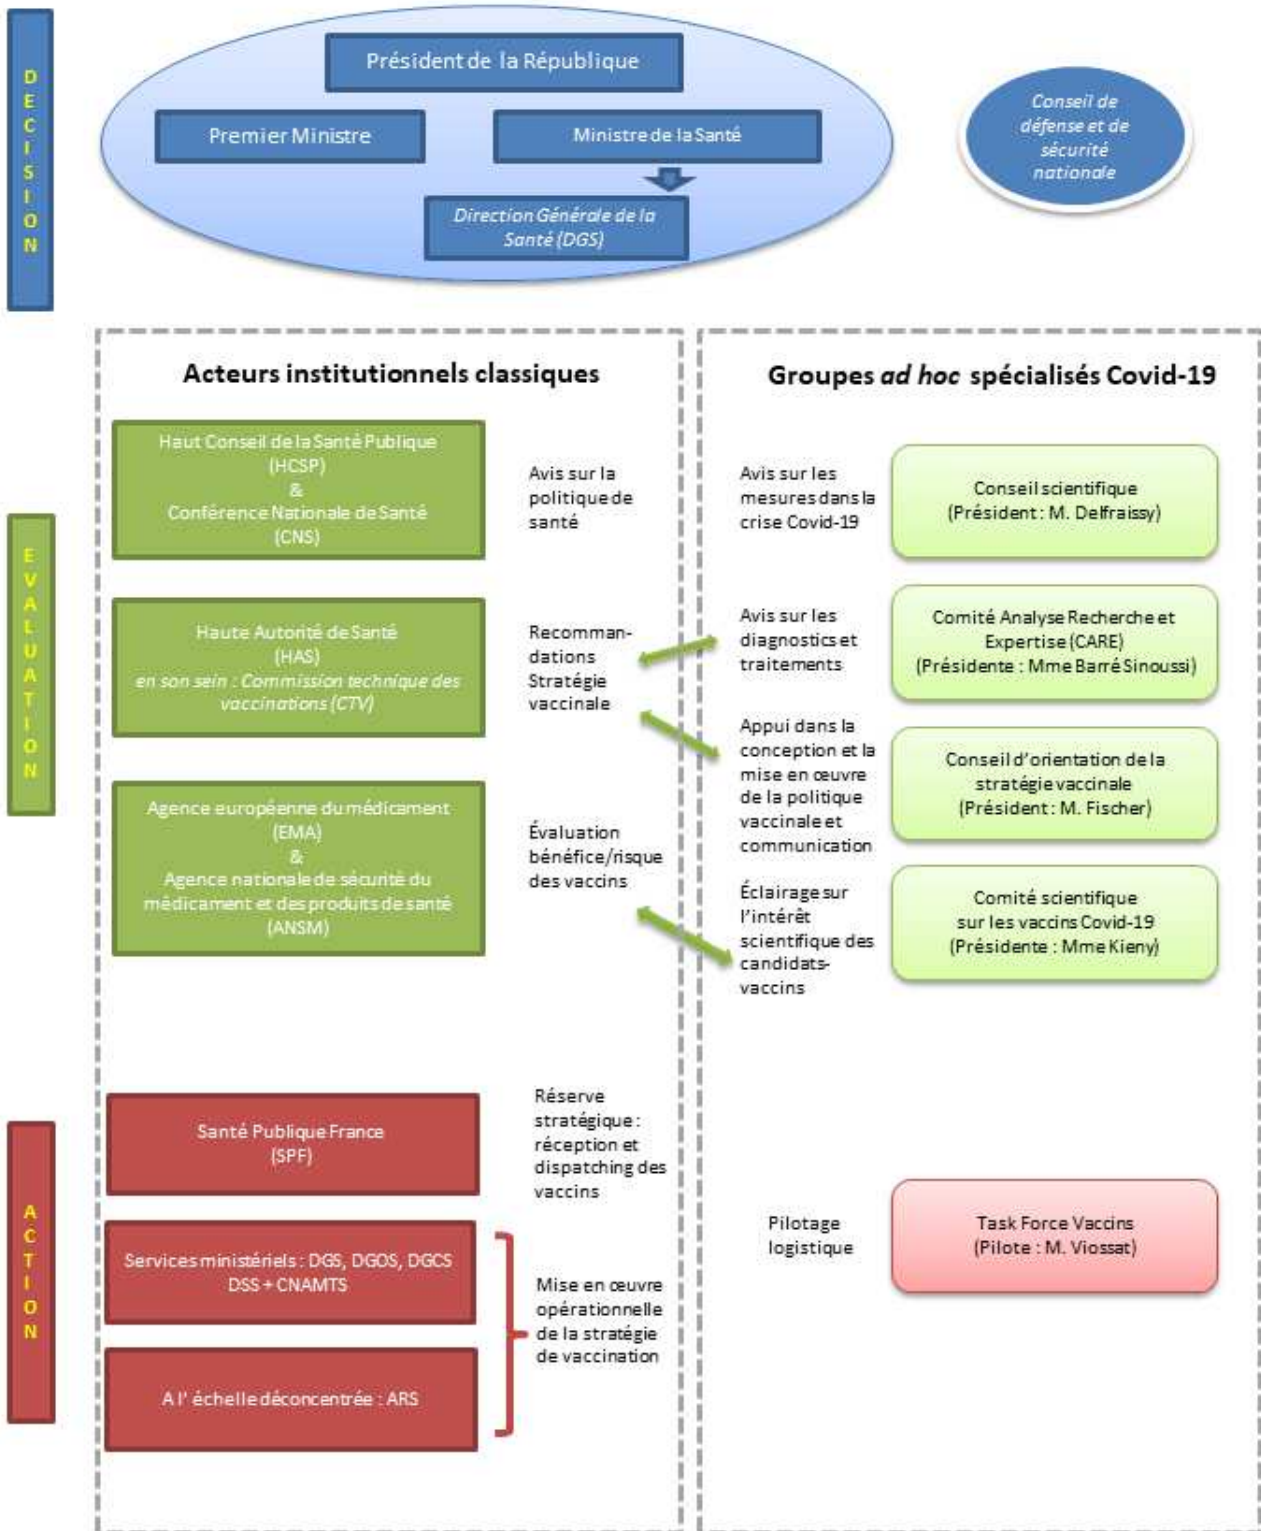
DECISION

Président de la République

Premier Ministre

Ministre de la Santé

Direction Générale de la Santé (DGS)

Conseil de défense et de sécurité nationale

Acteurs institutionnels classiques

Groupes *ad hoc* spécialisés Covid-19

EVALUATION

Haut Conseil de la Santé Publique (HCSP) & Conférence Nationale de Santé (CNS)

Avis sur la politique de santé

Avis sur les mesures dans la crise Covid-19

Conseil scientifique (Président : M. Delfraissy)

Haute Autorité de Santé (HAS) *en son sein : Commission technique des vaccinations (CTV)*

Recommandations Stratégie vaccinale

Avis sur les diagnostics et traitements

Comité Analyse Recherche et Expertise (CARE) (Présidente : Mme Barré Sinoussi)

Appui dans la conception et la mise en œuvre de la politique vaccinale et communication

Conseil d'orientation de la stratégie vaccinale (Président : M. Fischer)

Agence européenne du médicament (EMA) & Agence nationale de sécurité du médicament et des produits de santé (ANSM)

Évaluation bénéfice/risque des vaccins

Éclairage sur l'intérêt scientifique des candidats-vaccins

Comité scientifique sur les vaccins Covid-19 (Présidente : Mme Kieny)

ACTION

Santé Publique France (SPF)

Réserve stratégique : réception et dispatching des vaccins

Services ministériels : DGS, DGOS, DGCS DSS + CNAMTS

A l' échelle déconcentrée : ARS

Mise en œuvre opérationnelle de la stratégie de vaccination

Pilotage logistique

Task Force Vaccins (Pilote : M. Viossat)